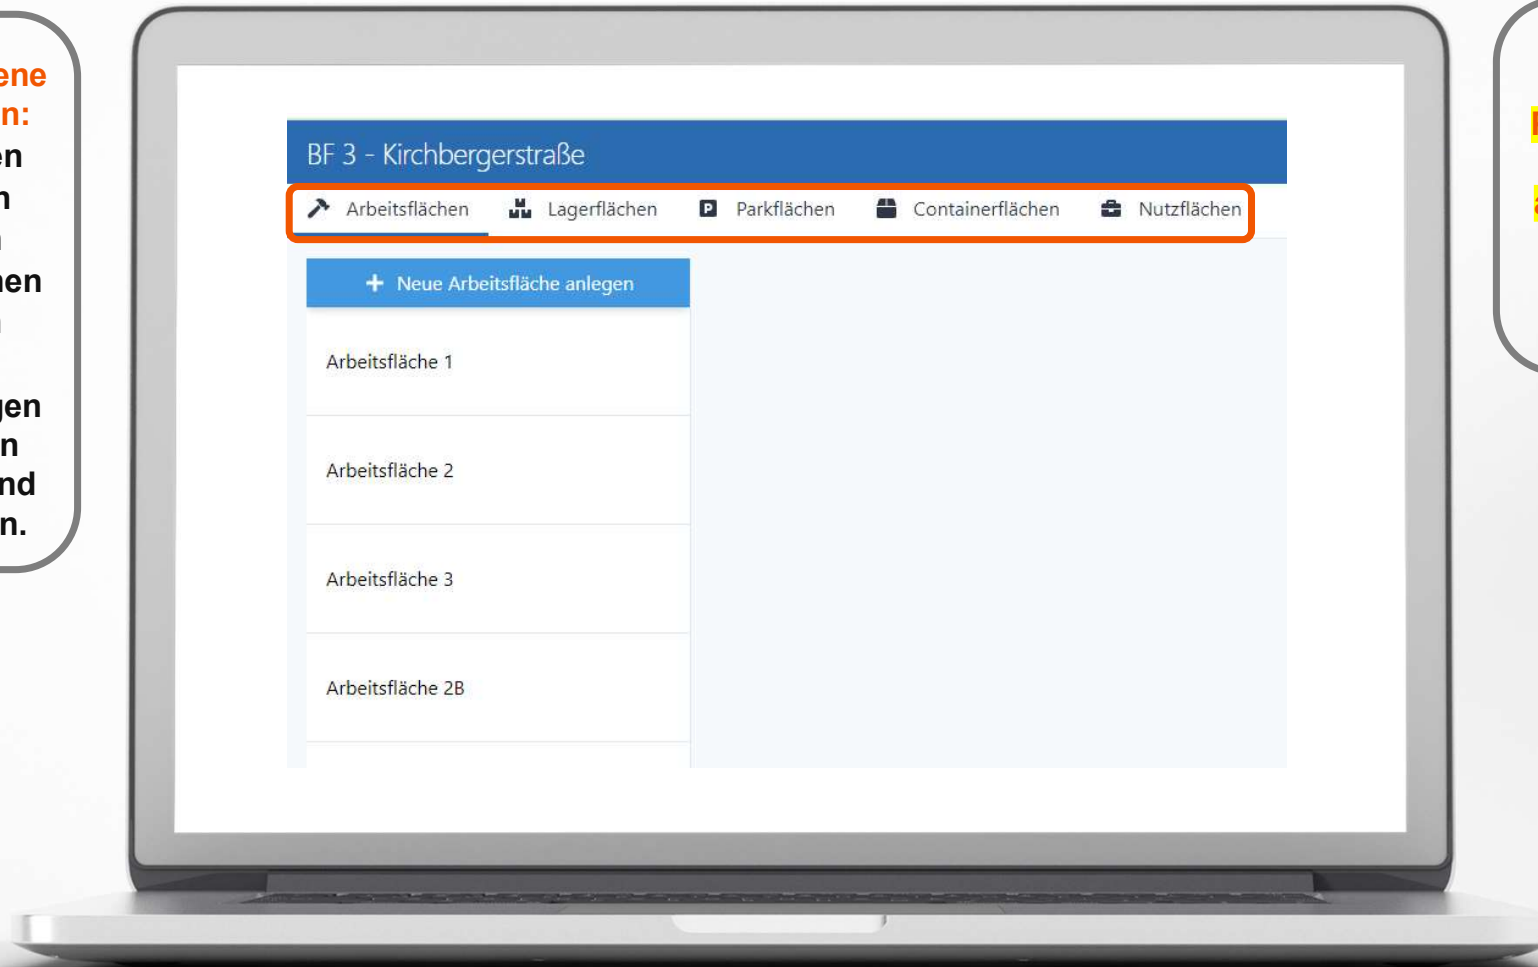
ene
n:
en
n
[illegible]
nen
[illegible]

gen
n
nd
n.

BF 3 - Kirchbergerstraße

Arbeitsflächen Lagerflächen Parkflächen Containerflächen Nutzflächen

+ Neue Arbeitsfläche anlegen

Arbeitsfläche 1

Arbeitsfläche 2

Arbeitsfläche 3

Arbeitsfläche 2B